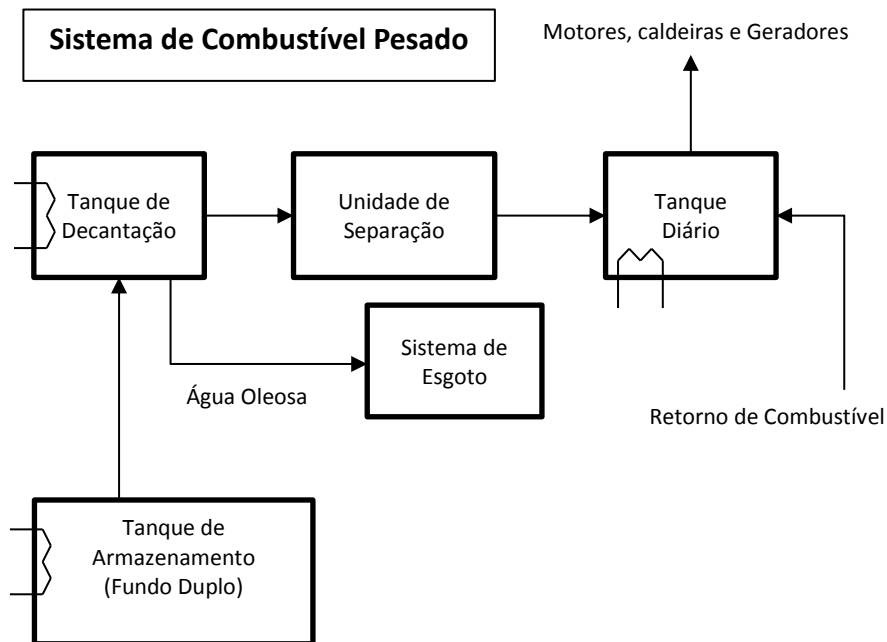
Sistema de Combustível Pesado

Motores, caldeiras e Geradores

Tanque de Decantação

Unidade de Separação

Tanque Diário

Sistema de Esgoto

Água Oleosa

Retorno de Combustível

Tanque de Armazenamento (Fundo Duplo)